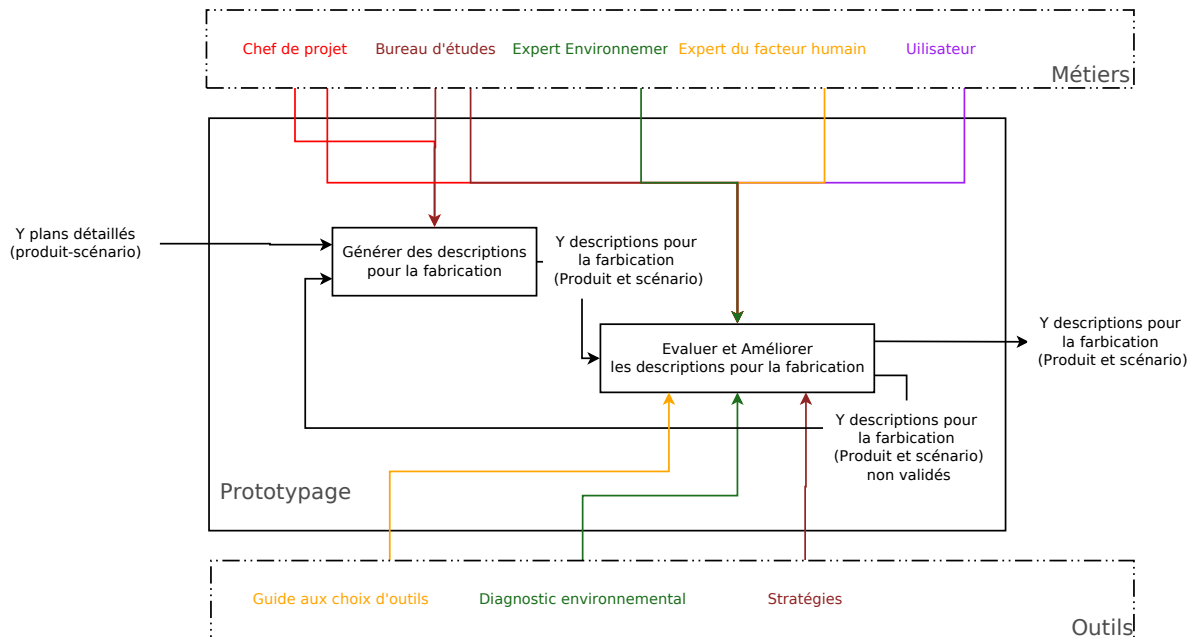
Chef de projet Bureau d'études Expert Environnemer Expert du facteur humain Uilisateur

Métiers

Y plans détaillés (produit-scénario)

Générer des descriptions pour la fabrication

Y descriptions pour la farbication (Produit et scénario)

Evaluer et Améliorer les descriptions pour la fabrication

Y descriptions pour la farbication (Produit et scénario)

Y descriptions pour la farbication (Produit et scénario) non validés

Prototypage

Guide aux choix d'outils Diagnostic environnemental Stratégies

Outils